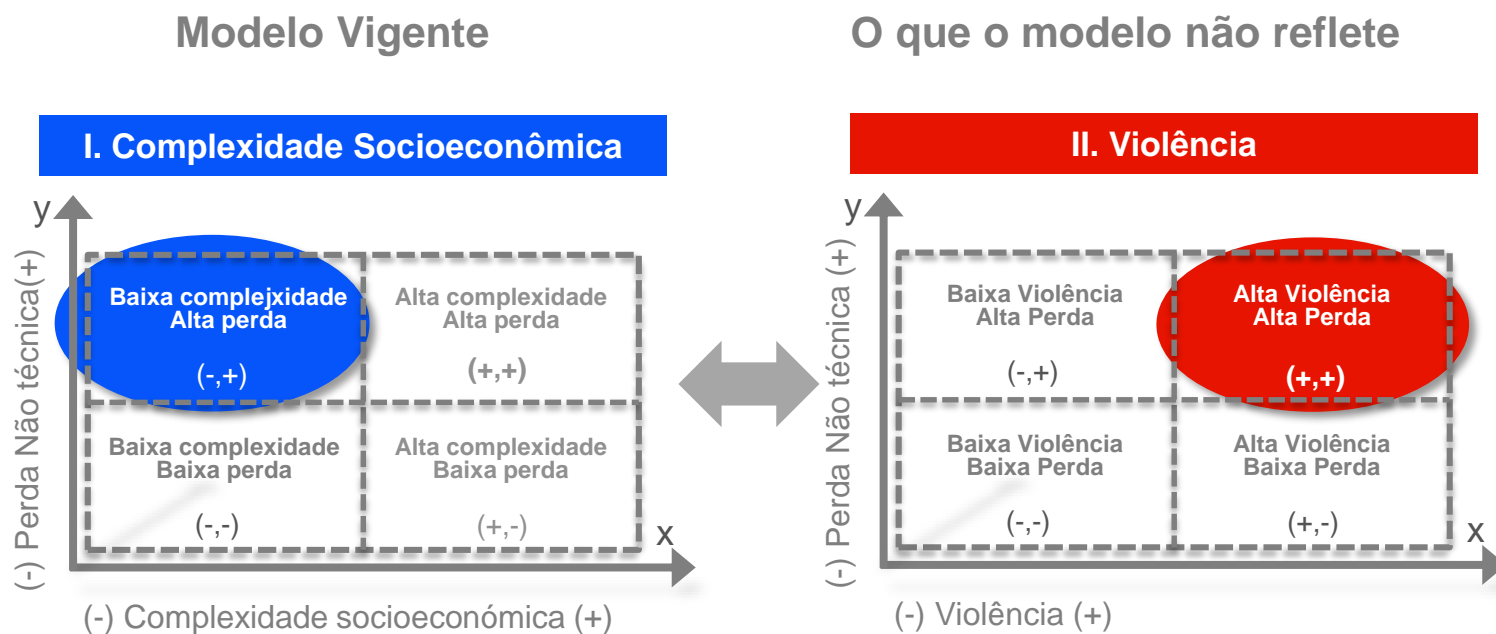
Modelo Vigente

O que o modelo não reflete

I. Complexidade Socioeconômica

y

(-) Perda Não técnica(+)

Baixa complejxidade
Alta perda

(-,+)

Alta complexidade
Alta perda

(+,+)

Baixa complexidade
Baixa perda

(-,-)

Alta complexidade
Baixa perda

(+,-)

x

(-) Complexidade socioeconómica (+)

II. Violência

y

(-) Perda Não técnica (+)

Baixa Violência
Alta Perda

(-,+)

Alta Violência
Alta Perda

(+,+)

Baixa Violência
Baixa Perda

(-,-)

Alta Violência
Baixa Perda

(+,-)

x

(-) Violência (+)